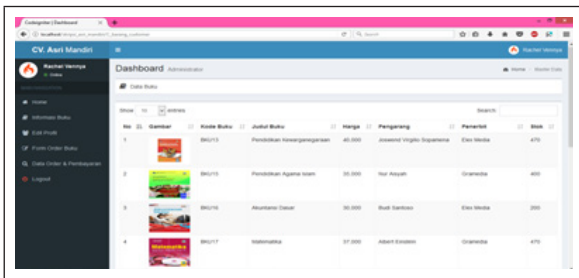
Codeigniter | Dashboard
localhost/skripsi_asri_mandiri/1_barang_customer
Search
CV. Asri Mandiri
Rachel Vannya
Rachel Vannya
Online
Home
Informasi Buku
Edit Profil
Form Order Buku
Data Order & Pembayaran
Logout
Dashboard Administrator
Home > Kode Data
Data Buku
Show 10 entries
Search:

| No | Gambar | Kode Buku | Judul Buku | Harga | Pengarang | Penerbit | Stok |
|---|---|---|---|---|---|---|---|
| 1 | | BKU13 | Pendidikan Kewarganegaraan | 40.000 | Jossend Virgilio Soparena | Elex Media | 470 |
| 2 | | BKU15 | Pendidikan Agama Islam | 35.000 | Nur Aisyah | Gramedia | 400 |
| 3 | | BKU16 | Akuntansi Dasar | 30.000 | Budi Santoso | Elex Media | 200 |
| 4 | Matematika | BKU17 | Matematika | 37.000 | Albert Einstein | Gramedia | 470 |